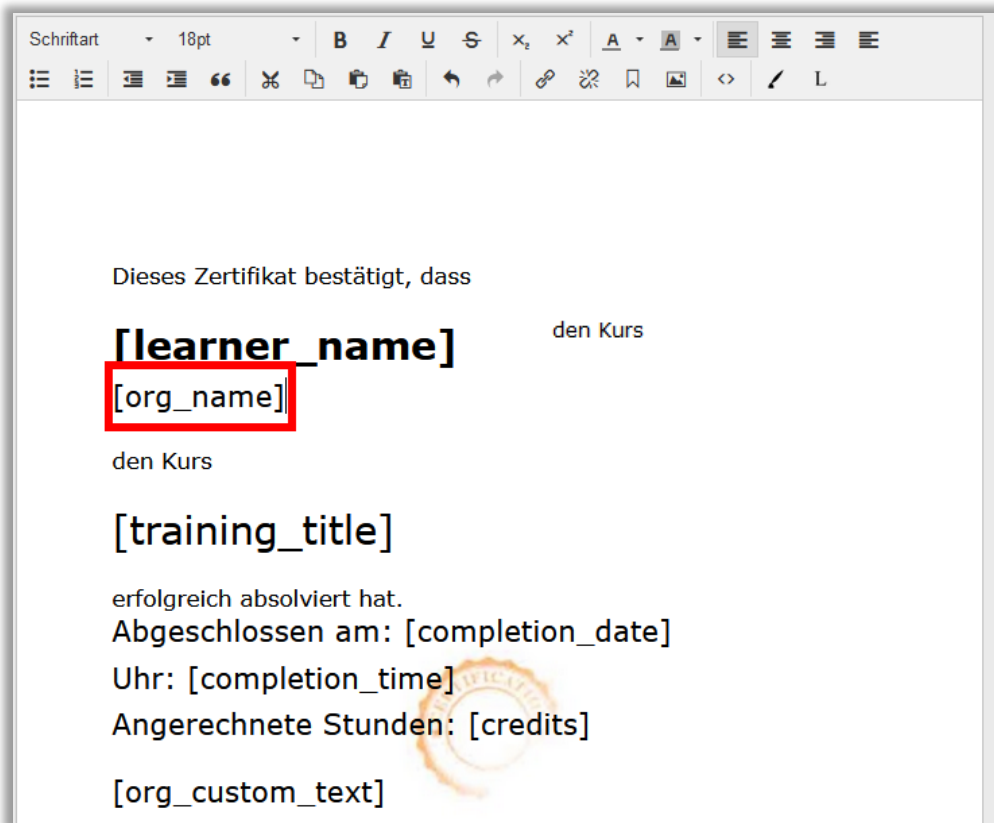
Schriftart 18pt B I U S $X_2$ $X^2$ A A L

Dieses Zertifikat bestätigt, dass

[learner_name] den Kurs

[org_name]

den Kurs

[training_title]

erfolgreich absolviert hat.

Abgeschlossen am: [completion_date]

Uhr: [completion_time]

Angerechnete Stunden: [credits]

[org_custom_text]